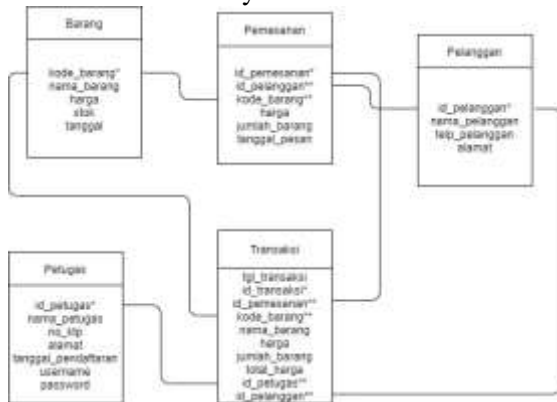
Barang

kode_barang*
nama_barang
harga
stok
tanggal

Pemesanan

id_pemesanan*
id_pelanggan**
kode_barang**
harga
jumlah_barang
tanggal_pesan

Pelanggan

id_pelanggan*
nama_pelanggan
telp_pelanggan
alamat

Petugas

id_petugas*
nama_petugas
no_ktp
alamat
tanggal_pendaftaran
username
password

Transaksi

tgl_transaksi
id_transaksi*
id_pemesanan**
kode_barang**
nama_barang
harga
jumlah_barang
total_harga
id_petugas**
id_pelanggan**